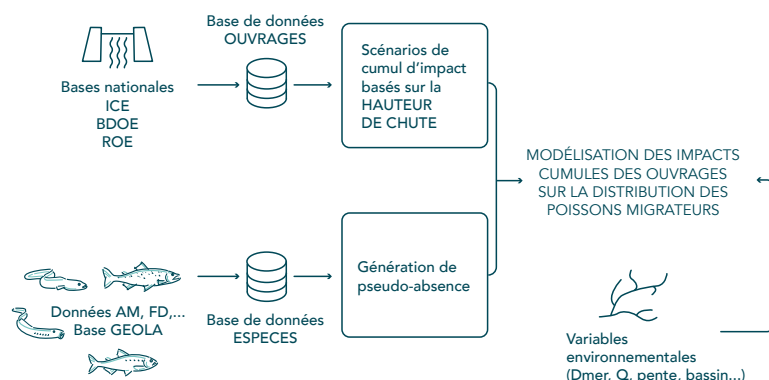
Base de données
OUVRAGES

Bases nationales
ICE
BDOE
ROE

Scénarios de cumul d'impact basés sur la HAUTEUR DE CHUTE

MODÉLISATION DES IMPACTS CUMULES DES OUVRAGES SUR LA DISTRIBUTION DES POISSONS MIGRATEURS

Données AM, FD,...
Base GEOLA

Base de données
ESPECES

Génération de pseudo-absence

Variables environnementales
(Dmer, Q, pente, bassin...)